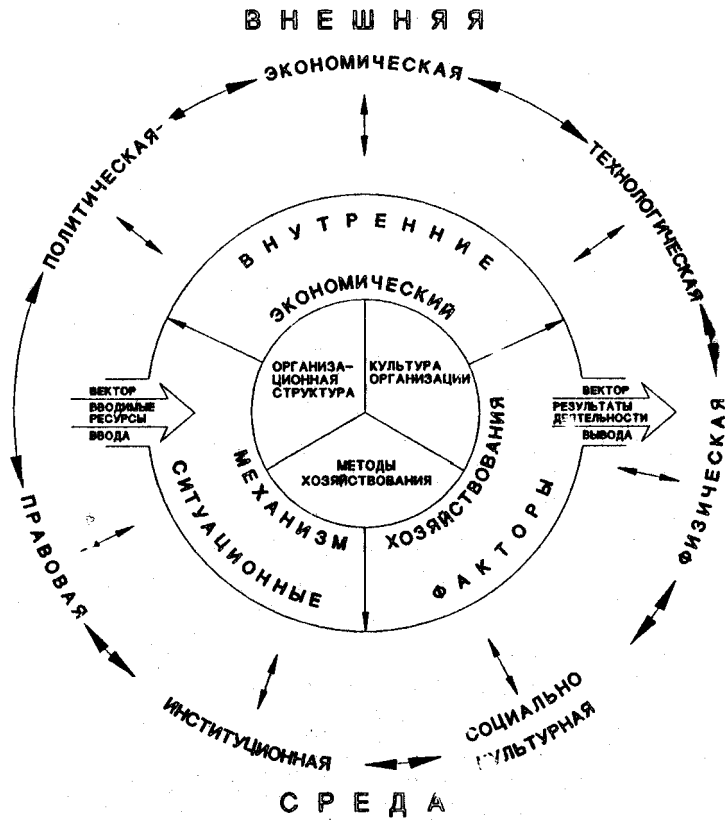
ВНЕШНЯЯ

ЭКОНОМИЧЕСКАЯ

ТЕХНОЛОГИЧЕСКАЯ

ФИЗИЧЕСКАЯ

СОЦИАЛЬНО КУЛЬТУРНАЯ

ИНСТИТУЦИОННАЯ

ПРАВОВАЯ

ПОЛИТИЧЕСКАЯ

ВНУТРЕННИЕ

ЭКОНОМИЧЕСКИЙ

ОРГАНИЗАЦИОННАЯ СТРУКТУРА

КУЛЬТУРА ОРГАНИЗАЦИИ

МЕТОДЫ ХОЗЯЙСТВОВАНИЯ

МЕХАНИЗМ

ХОЗЯЙСТВОВАНИЯ

ВЕКТОР
ВВОДИМЫЕ РЕСУРСЫ
ВВОДА

ВЕКТОР
РЕЗУЛЬТАТЫ ДЕЯТЕЛЬНОСТИ
ВЫВОДА

СИТУАЦИОННЫЕ

ФАКТОРЫ

СРЕДА